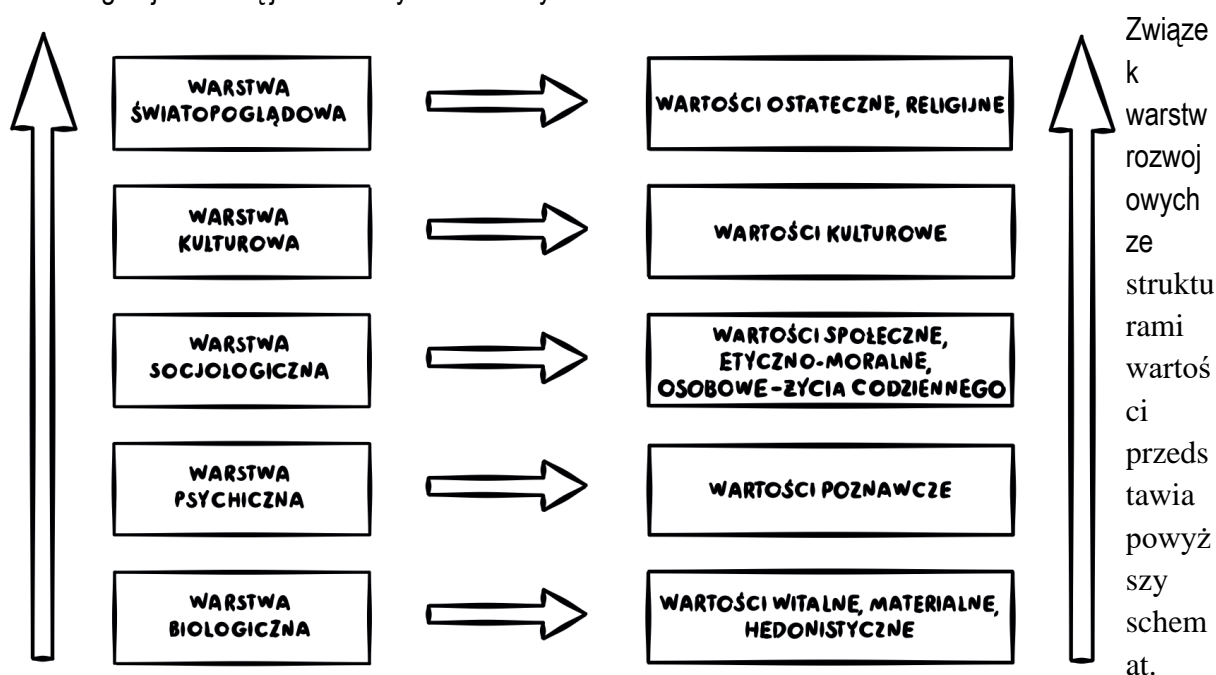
WARSTWA ŚWIATOPOGLĄDOWA

WARTOŚCI OSTATECZNE, RELIGIJNE

WARSTWA KULTUROWA

WARTOŚCI KULTUROWE

WARSTWA SOCJOLOGICZNA

WARTOŚCI SPOŁECZNE, ETYCZNO-MORALNE, OSOBOWE-ŻYCIA CODZIENNEGO

WARSTWA PSYCHICZNA

WARTOŚCI POZNAWCZE

WARSTWA BIOLOGICZNA

WARTOŚCI WITALNE, MATERIALNE, HEDONISTYCZNE

Związek warstw rozwojowych ze strukturami wartości przedstawia powyższy schemat.